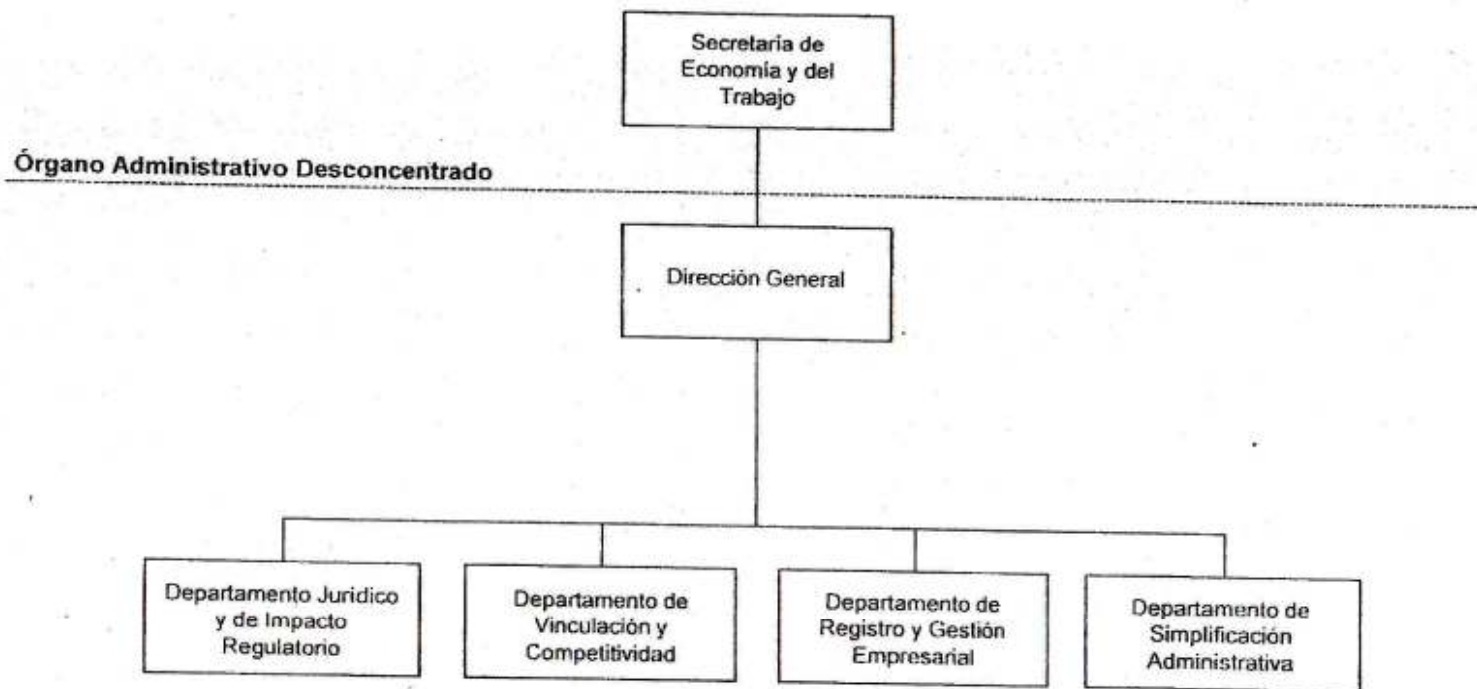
Secretaría de Economía y del Trabajo

Órgano Administrativo Desconcentrado

Dirección General

Departamento Jurídico y de Impacto Regulatorio

Departamento de Vinculación y Competitividad

Departamento de Registro y Gestión Empresarial

Departamento de Simplificación Administrativa